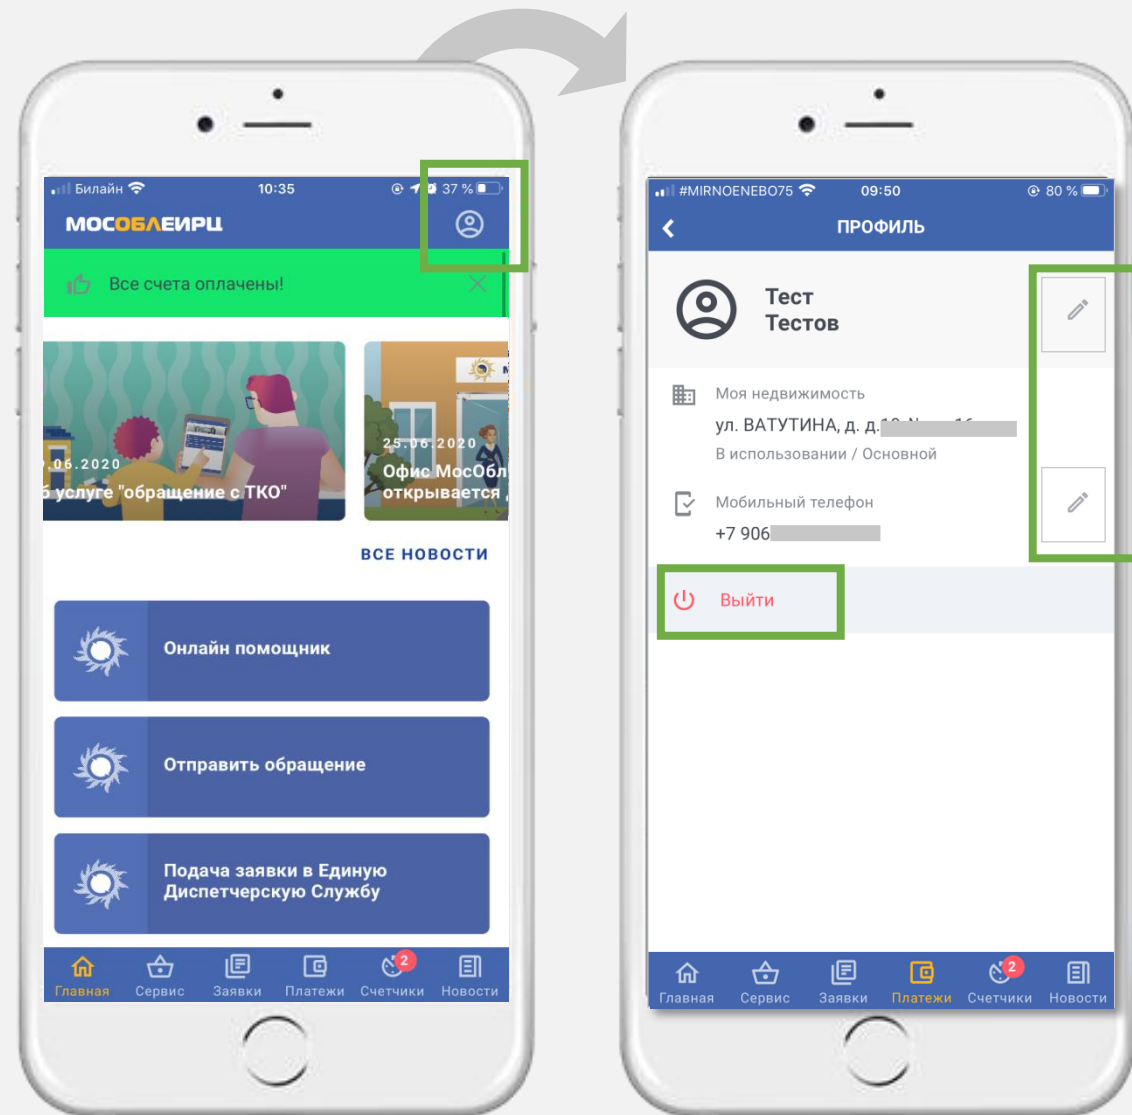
Билайн 10:35 37 %

МОСОБЛЕИРЦ

Все счета оплачены!

.06.2020
б услуге "обращение с ТКО"

25.06.2020
Офис МосОбл
открывается

ВСЕ НОВОСТИ

Онлайн помощник

Отправить обращение

Подача заявки в Единую Диспетчерскую Службу

Главная Сервис Заявки Платежи 2 Счетчики Новости

#MIRNOENEBO75 09:50 80 %

ПРОФИЛЬ

Тест
Тестов

Моя недвижимость
ул. ВАТУТИНА, д. д.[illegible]
В использовании / Основной

Мобильный телефон
+7 906

Выйти

Главная Сервис Заявки Платежи 2 Счетчики Новости